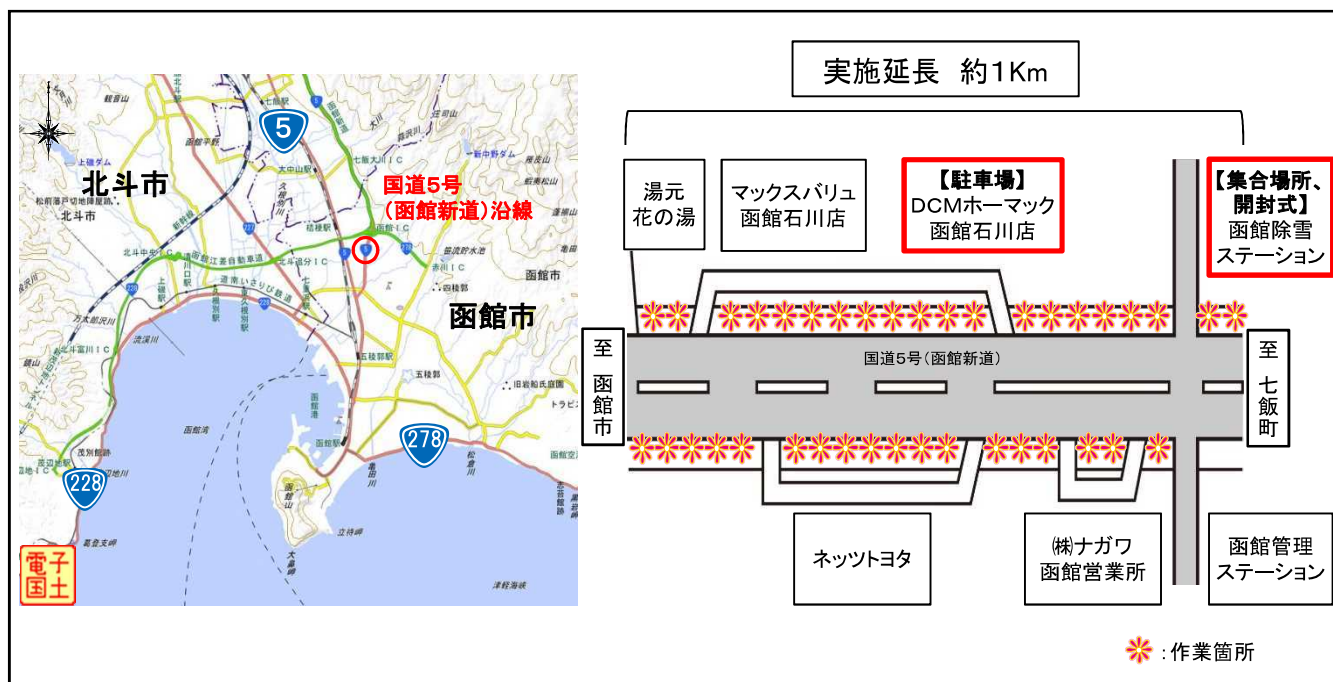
5

北斗市

国道5号
(函館新道)沿線

函館市

278

228

電子
国土

実施延長 約1Km

湯元
花の湯

マックスバリュ
函館石川店

【駐車場】
DCMホーマック
函館石川店

【集合場所、
開封式】
函館除雪
ステーション

至
函
館
市

国道5号(函館新道)

至
七
飯
町

ネッツトヨタ

㈱ナガワ
函館営業所

函館管理
ステーション

:作業箇所